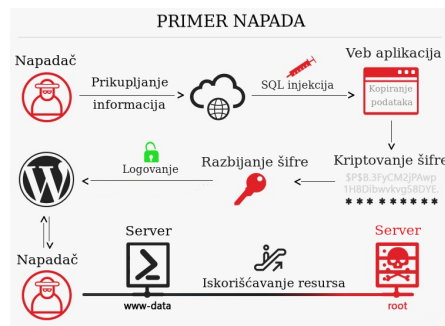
PRIMER NAPADA

Napadač

Prikupljanje informacija

SQL injekcija

Veb aplikacija

Kopiranje podataka

Kriptovanje šifre

$P$B.3FyCM2jPAwp
1H8DibwvkvgS8DYE.
********

Razbijanje šifre

Logovanje

Napadač

Server

www-data

Iskorišćavanje resursa

Server

root